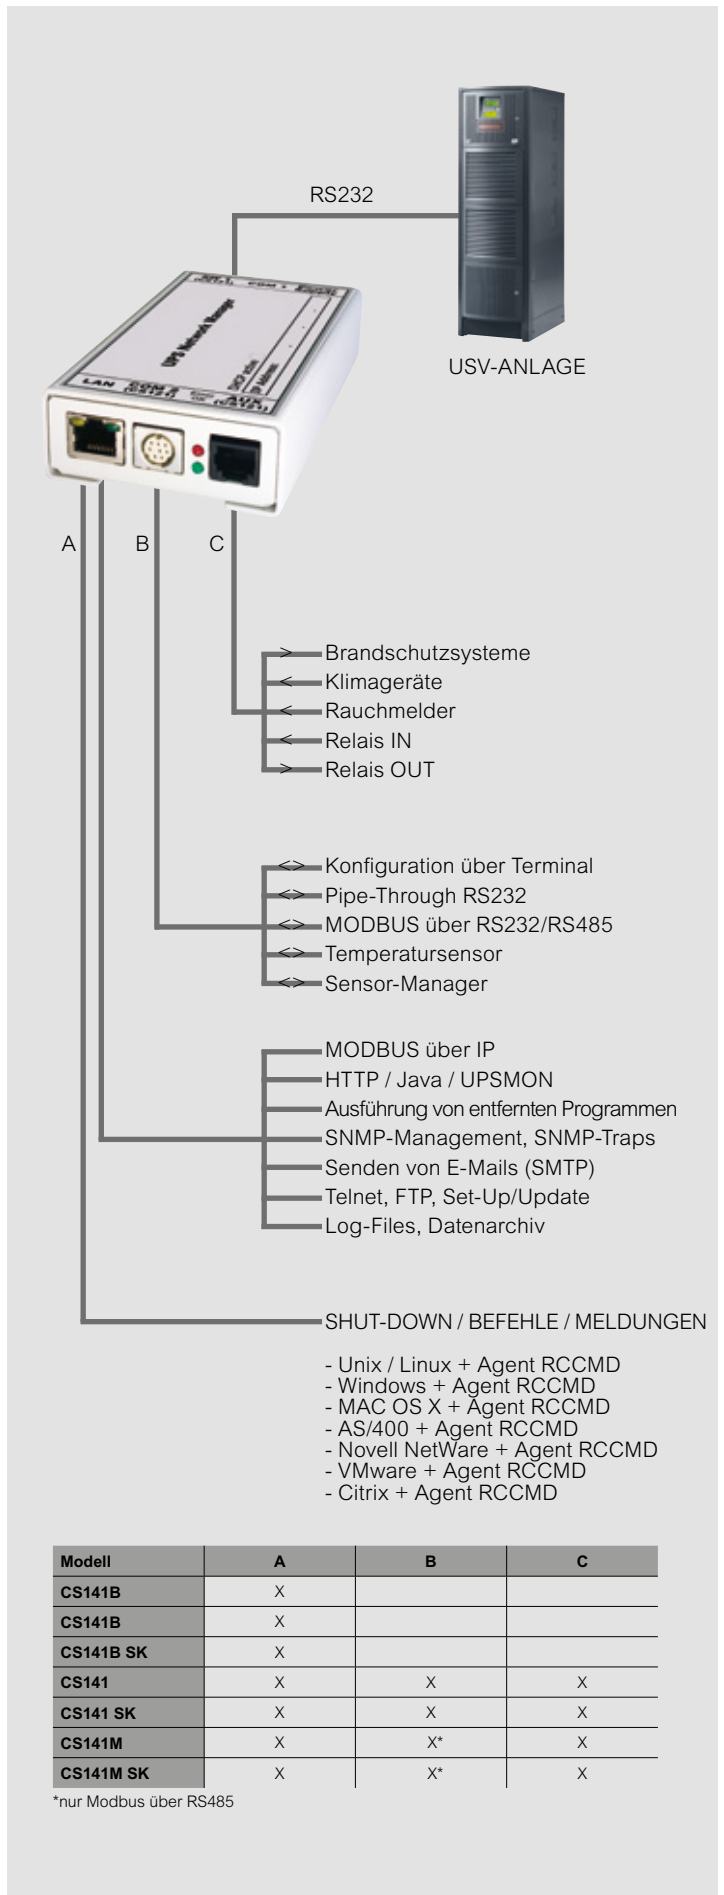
RS232

USV-ANLAGE

LAN COM 2 AUX

UPS Network Manager

A B C

Brandschutzsysteme
Klimageräte
Rauchmelder
Relais IN
Relais OUT

Konfiguration über Terminal
Pipe-Through RS232
MODBUS über RS232/RS485
Temperatursensor
Sensor-Manager

MODBUS über IP
HTTP / Java / UPSMON
Ausführung von entfernten Programmen
SNMP-Management, SNMP-Traps
Senden von E-Mails (SMTP)
Telnet, FTP, Set-Up/Update
Log-Files, Datenarchiv

SHUT-DOWN / BEFEHLE / MELDUNGEN

- Unix / Linux + Agent RCCMD
- Windows + Agent RCCMD
- MAC OS X + Agent RCCMD
- AS/400 + Agent RCCMD
- Novell NetWare + Agent RCCMD
- VMware + Agent RCCMD
- Citrix + Agent RCCMD

| Modell | A | B | C |
|---|---|---|---|
| CS141B | X | | |
| CS141B | X | | |
| CS141B SK | X | | |
| CS141 | X | X | X |
| CS141 SK | X | X | X |
| CS141M | X | X* | X |
| CS141M SK | X | X* | X |

*nur Modbus über RS485